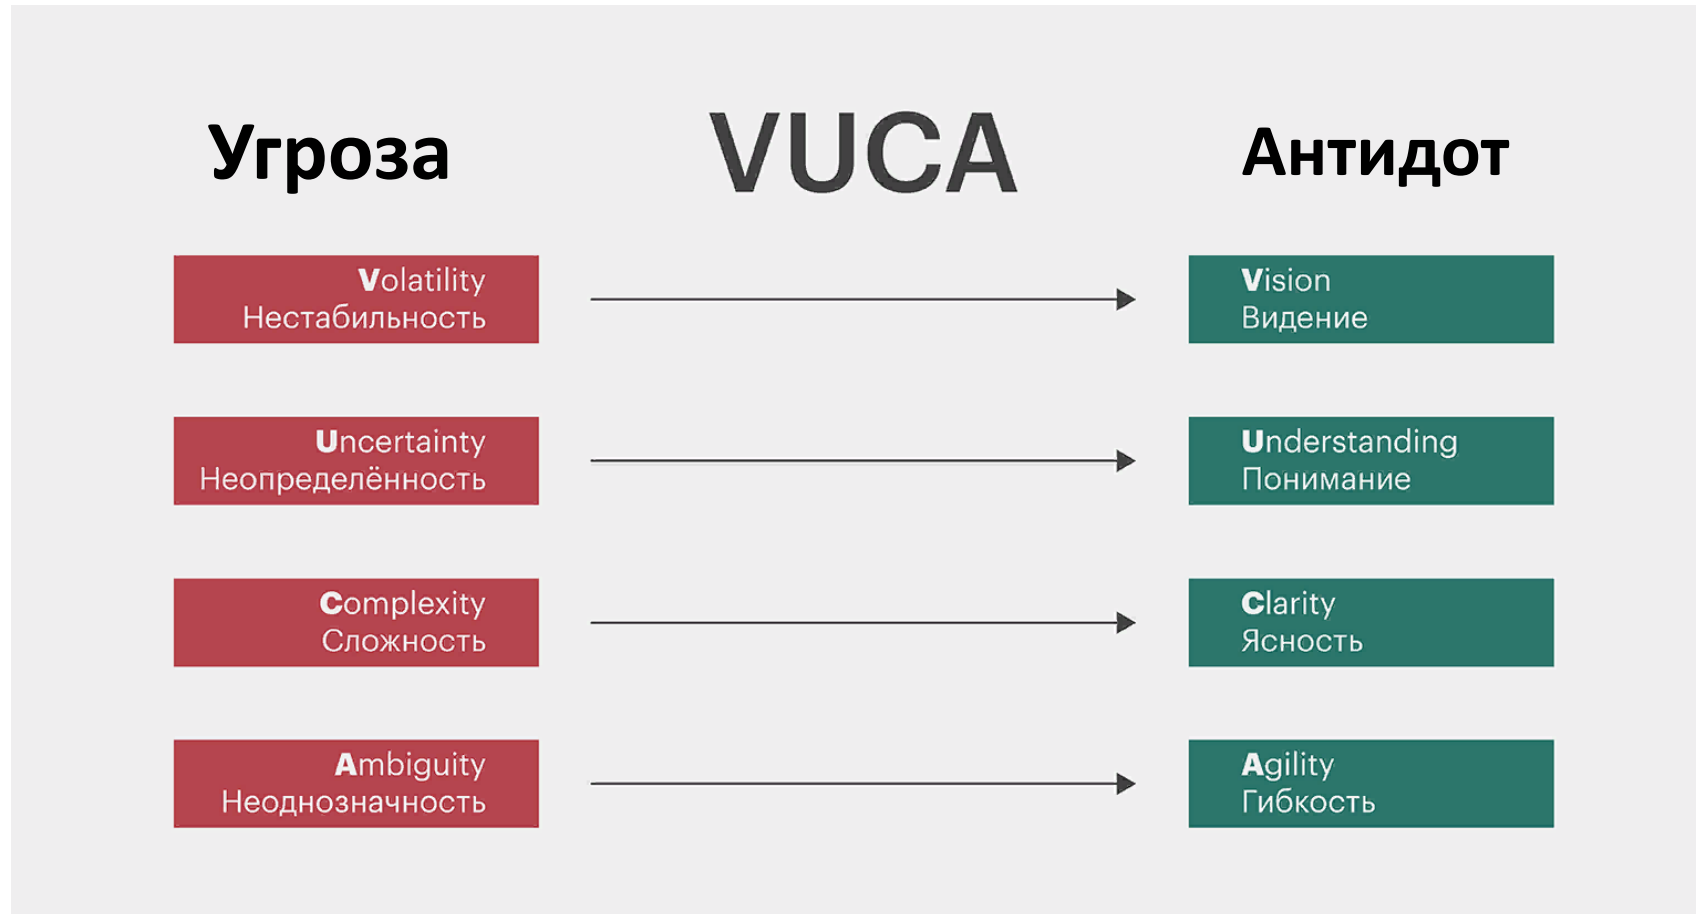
Угроза

VUCA

Антидот

Volatility
Нестабильность

Vision
Видение

Uncertainty
Неопределённость

Understanding
Понимание

Complexity
Сложность

Clarity
Ясность

Ambiguity
Неоднозначность

Agility
Гибкость